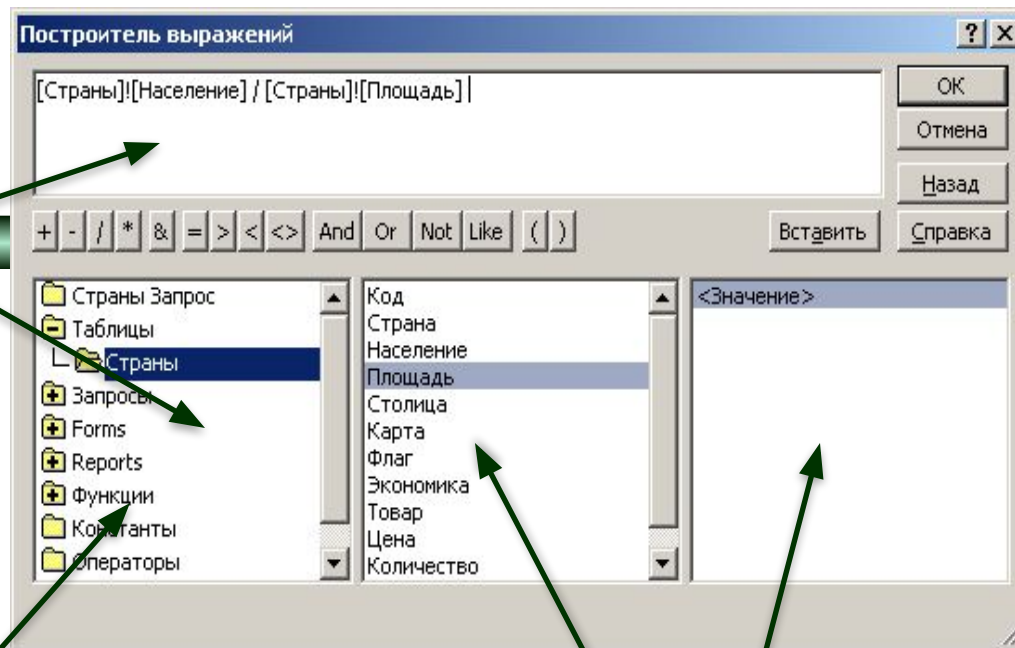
Построитель выражений

? X

[Страны]![Население] / [Страны]![Площадь]

OK

Отмена

Назад

Справка

+ - / * & = > < <> And Or Not Like ( )

Вставить

Страны Запрос
Таблицы
Страны
Запросы
Forms
Reports
Функции
Константы
Операторы

Код
Страна
Население
Площадь
Столица
Карта
Флаг
Экономика
Товар
Цена
Количество

<Значение>